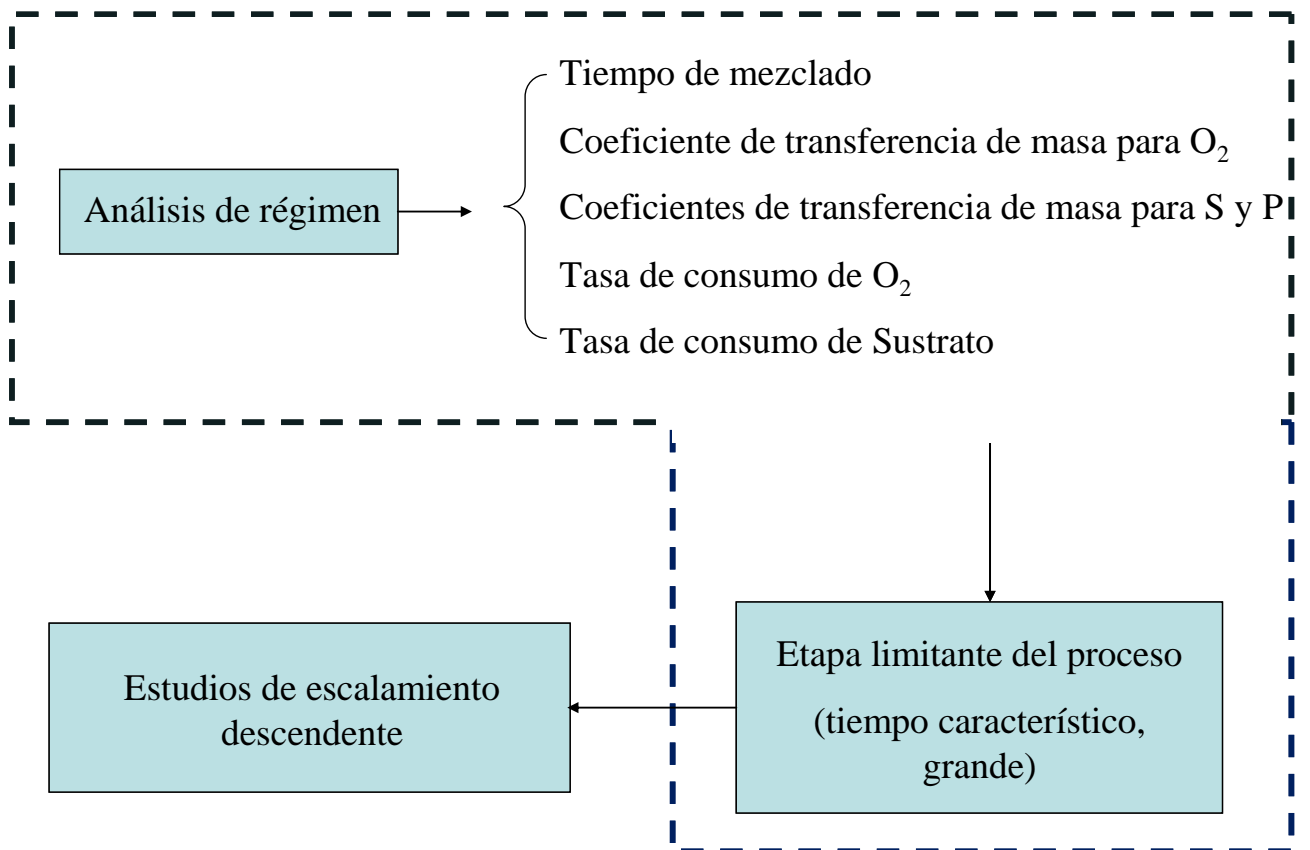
Análisis de régimen

Tiempo de mezclado

Coeficiente de transferencia de masa para $O_2$

Coeficientes de transferencia de masa para S y P

Tasa de consumo de $O_2$

Tasa de consumo de Sustrato

Etapa limitante del proceso

(tiempo característico, grande)

Estudios de escalamiento descendente